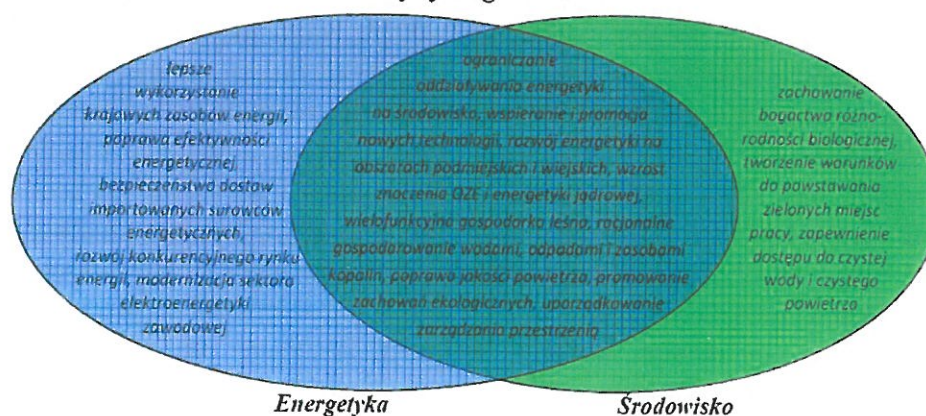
lepsze wykorzystanie krajowych zasobów energii, poprawa efektywności energetycznej, bezpieczeństwa dostaw importowanych surowców energetycznych, rozwój konkurencyjnego rynku energii, modernizacja sektora elektroenergetyki zawodowej

ograniczanie oddziaływania energetyki na środowisko, wspieranie i promocja nowych technologii, rozwój energetyki na obszarach podmiejskich i wiejskich, wzrost znaczenia OZE i energetyki jądrowej, wielofunkcyjna gospodarka leśna, racjonalne gospodarowanie wodami, odpadami i zasobami kopalin, poprawa jakości powietrza, promowanie zachowań ekologicznych, uporządkowanie zarządzania przestrzenią

zachowanie bogactwa różnorodności biologicznej, tworzenie warunków do powstawania zielonych miejsc pracy, zapewnienie dostępu do czystej wody i czystego powietrza

Energetyka

Środowisko